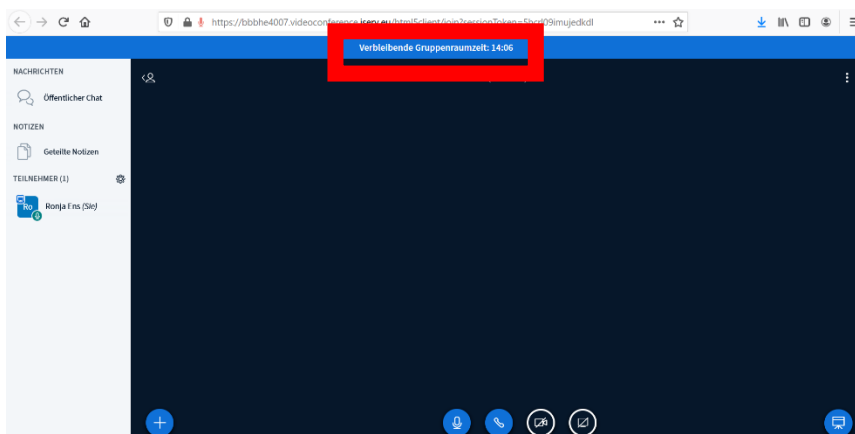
https://bbbhe4007.videoconference.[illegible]/html5client/join?sessionToken=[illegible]imujedkdl

Verbleibende Gruppenraumzeit: 14:06

NACHRICHTEN

Öffentlicher Chat

NOTIZEN

Geteilte Notizen

TEILNEHMER (1)

Ro

Ronja Fns (Sie)